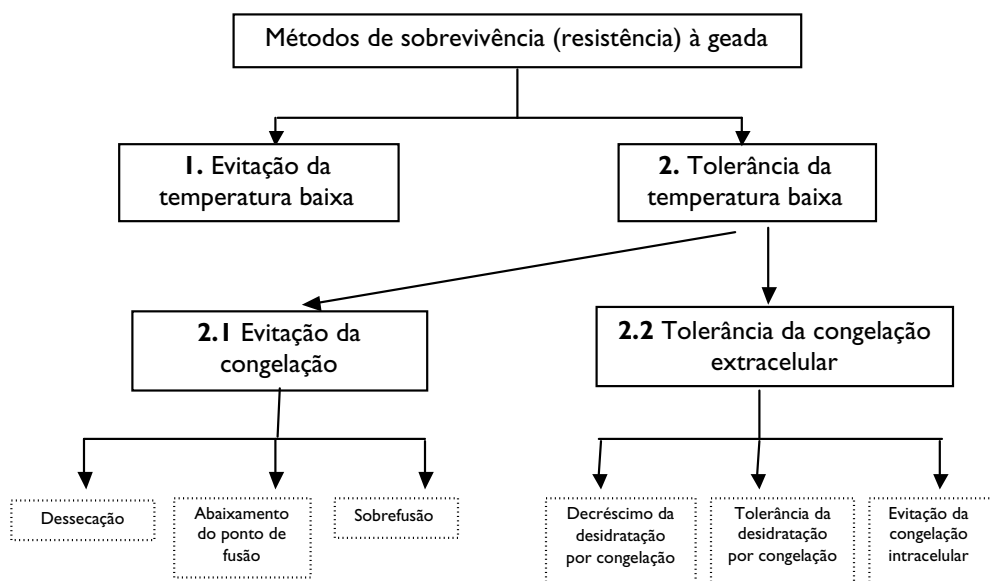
Métodos de sobrevivência (resistência) à geada

**1.** Evitação da temperatura baixa

**2.** Tolerância da temperatura baixa

**2.1** Evitação da congelação

**2.2** Tolerância da congelação extracelular

Dessecação

Abaixamento do ponto de fusão

Sobrefusão

Decréscimo da desidratação por congelação

Tolerância da desidratação por congelação

Evitação da congelação intracelular